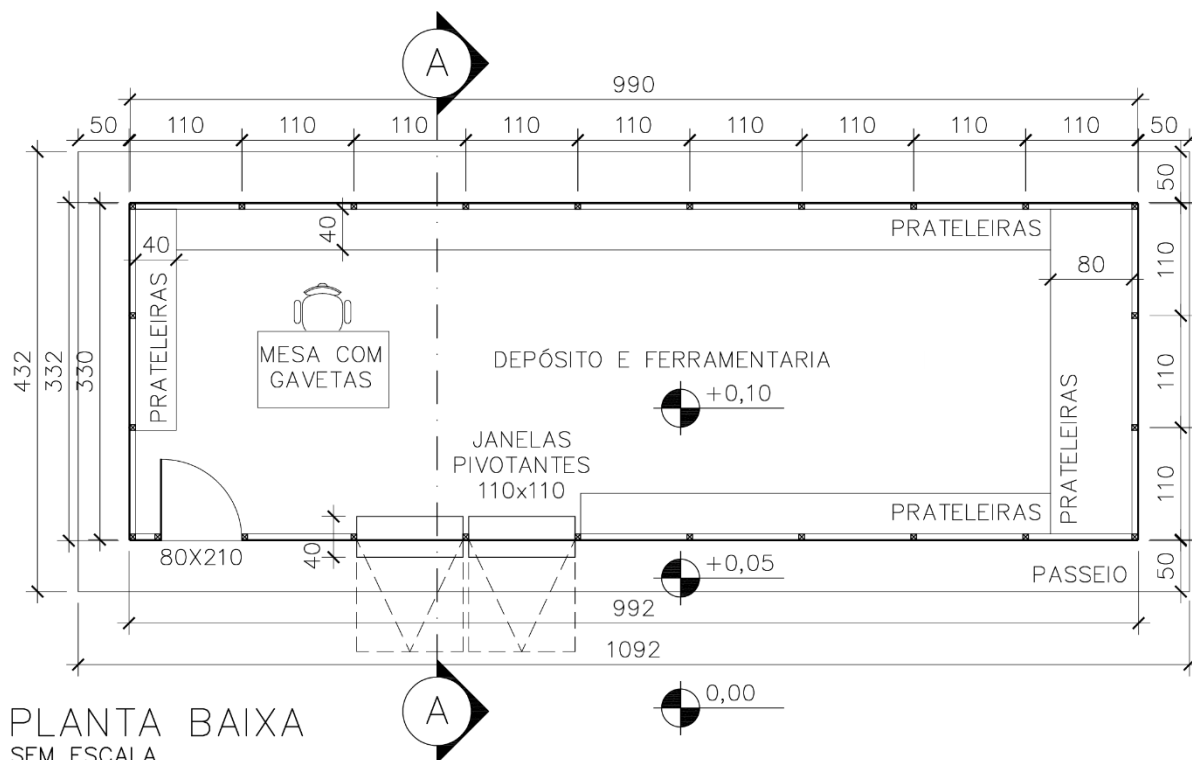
A

990

50 110 110 110 110 110 110 110 110 110 50

50

PRATELEIRAS

40

40

80

110

PRATELEIRAS

MESA COM GAVETAS

DEPÓSITO E FERRAMENTARIA

432 332 330

+0,10

110

PRATELEIRAS

JANELAS PIVOTANTES 110x110

110

PRATELEIRAS

80X210

40

+0,05

PASSEIO

50

992

1092

0,00

A

PLANTA BAIXA
SEM ESCALA